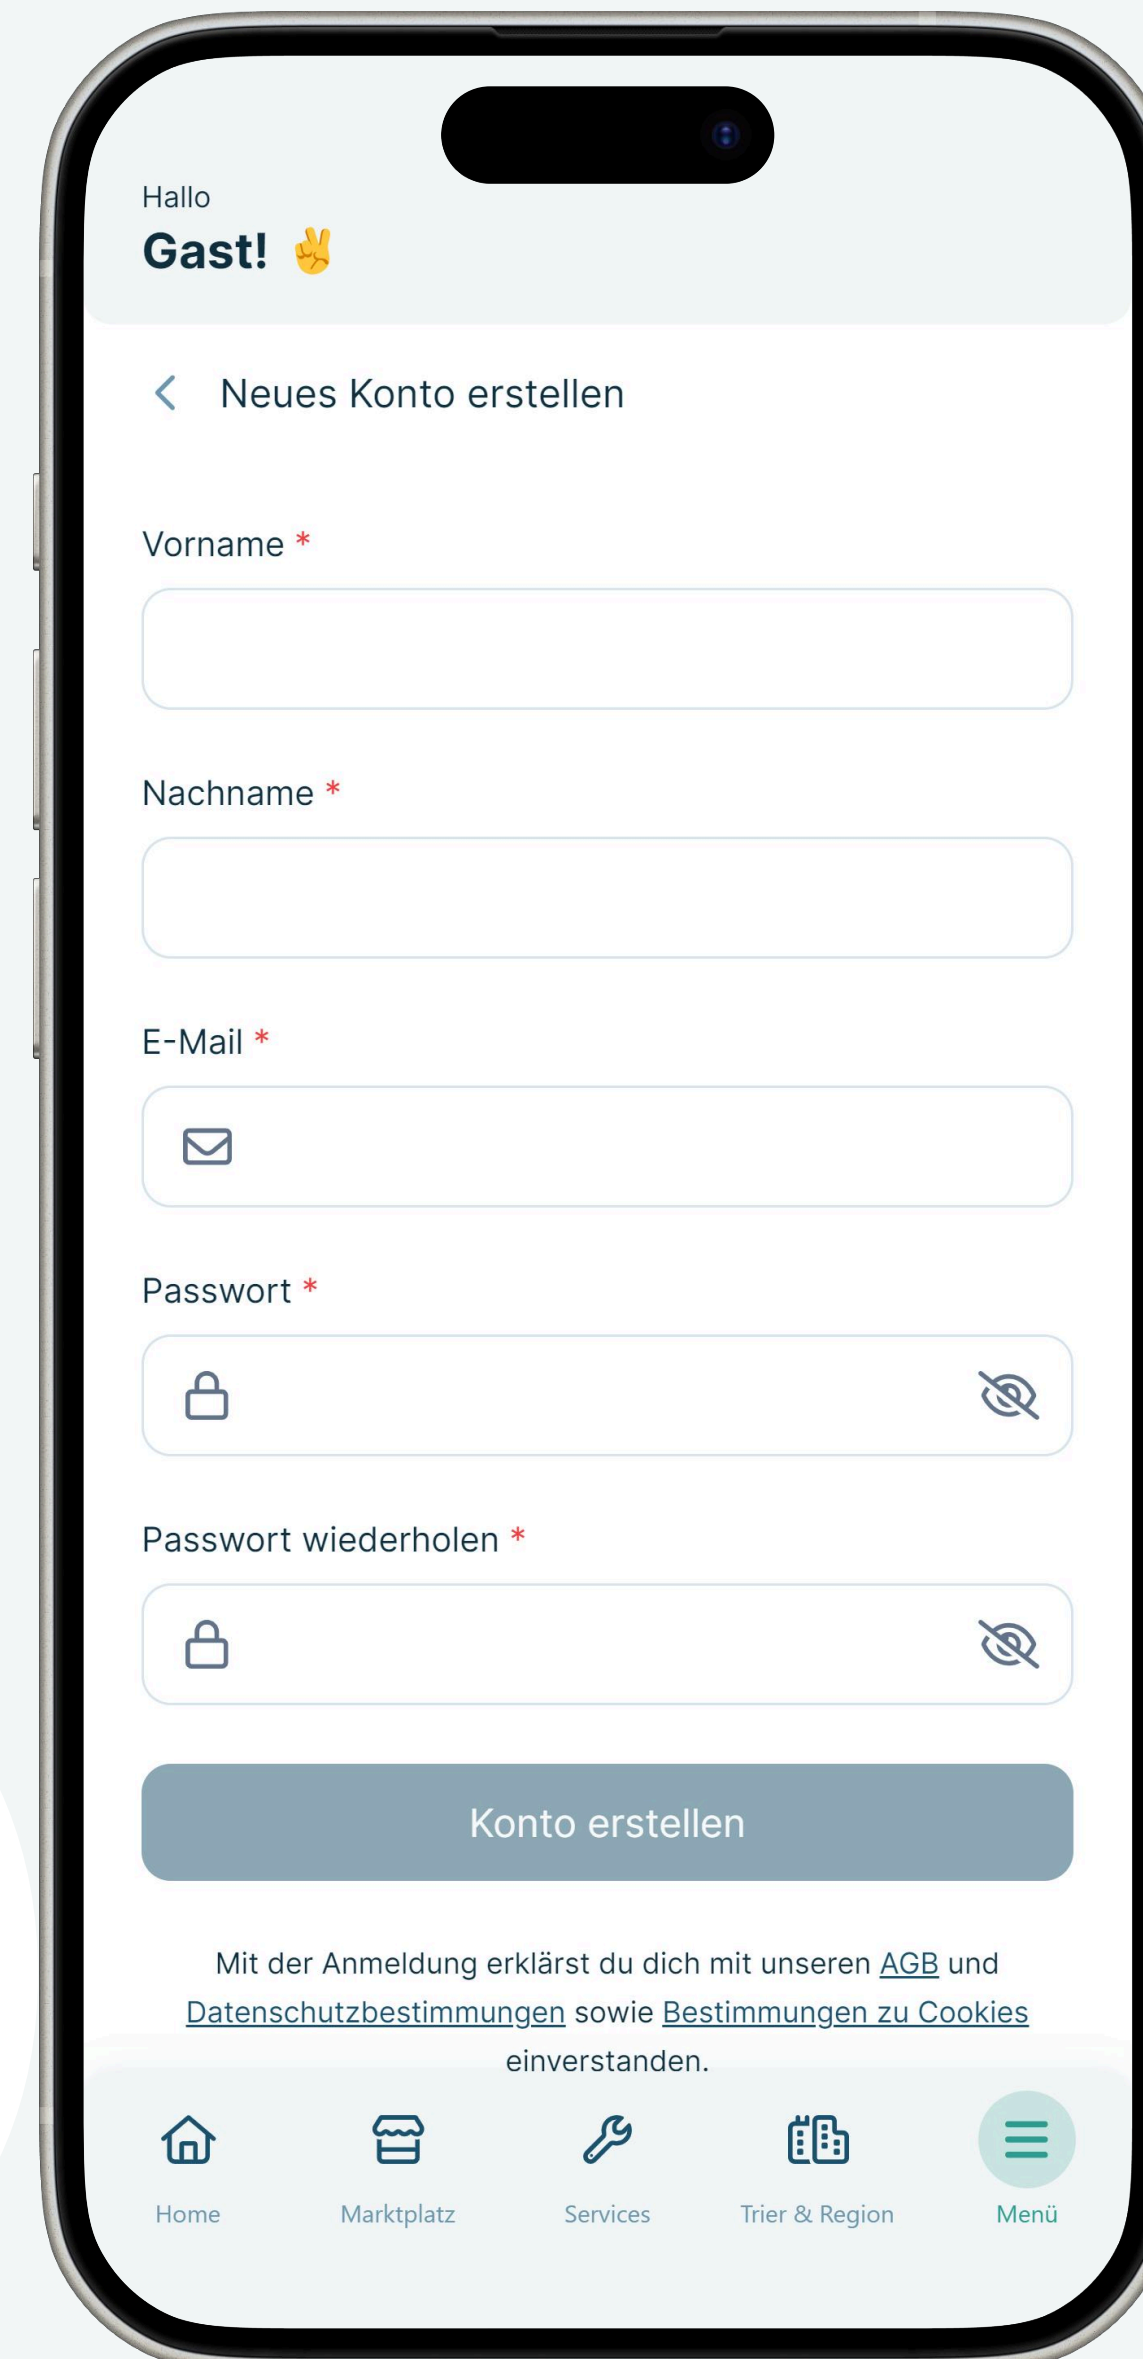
Hallo
Gast! ✌️

Neues Konto erstellen

Vorname *

Nachname *

E-Mail *

Passwort *

Passwort wiederholen *

Konto erstellen

Mit der Anmeldung erklärst du dich mit unseren AGB und Datenschutzbestimmungen sowie Bestimmungen zu Cookies einverstanden.

Home
Marktplatz
Services
Trier & Region
Menü